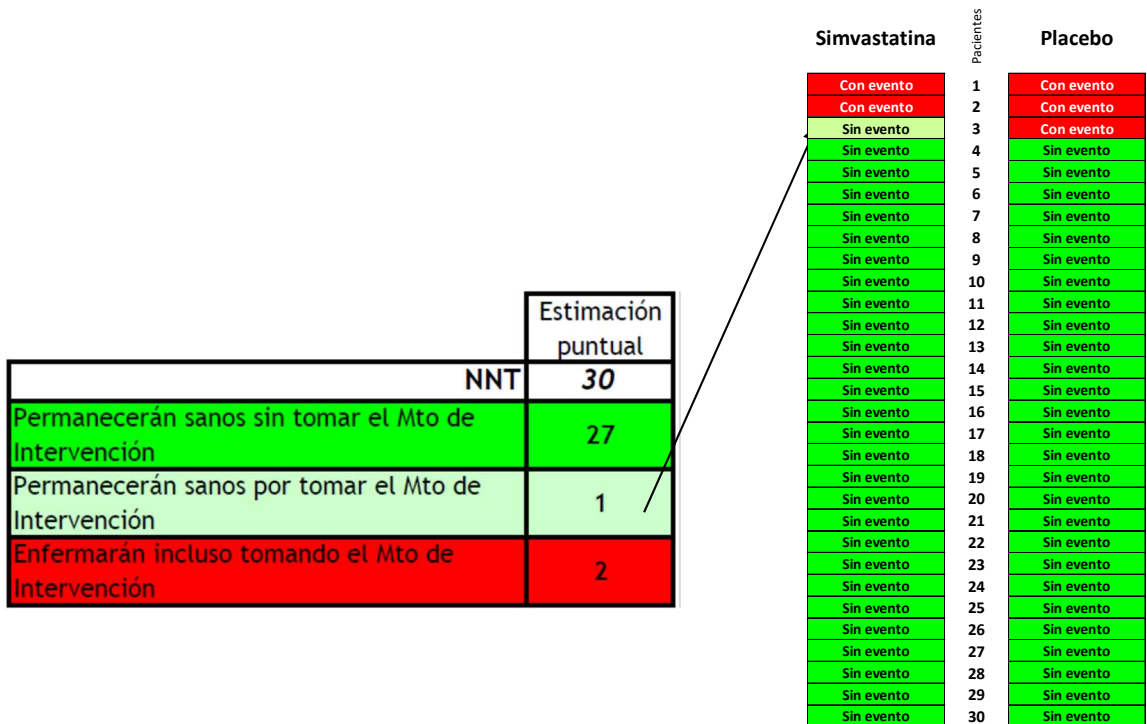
| | Estimación puntual |
|---|---|
| NNT | 30 |
| Permanecerán sanos sin tomar el Mto de Intervención | 27 |
| Permanecerán sanos por tomar el Mto de Intervención | 1 |
| Enfermarán incluso tomando el Mto de Intervención | 2 |

| Simvastatina | Pacientes | Placebo |
|---|---|---|
| Con evento | 1 | Con evento |
| Con evento | 2 | Con evento |
| Sin evento | 3 | Con evento |
| Sin evento | 4 | Sin evento |
| Sin evento | 5 | Sin evento |
| Sin evento | 6 | Sin evento |
| Sin evento | 7 | Sin evento |
| Sin evento | 8 | Sin evento |
| Sin evento | 9 | Sin evento |
| Sin evento | 10 | Sin evento |
| Sin evento | 11 | Sin evento |
| Sin evento | 12 | Sin evento |
| Sin evento | 13 | Sin evento |
| Sin evento | 14 | Sin evento |
| Sin evento | 15 | Sin evento |
| Sin evento | 16 | Sin evento |
| Sin evento | 17 | Sin evento |
| Sin evento | 18 | Sin evento |
| Sin evento | 19 | Sin evento |
| Sin evento | 20 | Sin evento |
| Sin evento | 21 | Sin evento |
| Sin evento | 22 | Sin evento |
| Sin evento | 23 | Sin evento |
| Sin evento | 24 | Sin evento |
| Sin evento | 25 | Sin evento |
| Sin evento | 26 | Sin evento |
| Sin evento | 27 | Sin evento |
| Sin evento | 28 | Sin evento |
| Sin evento | 29 | Sin evento |
| Sin evento | 30 | Sin evento |